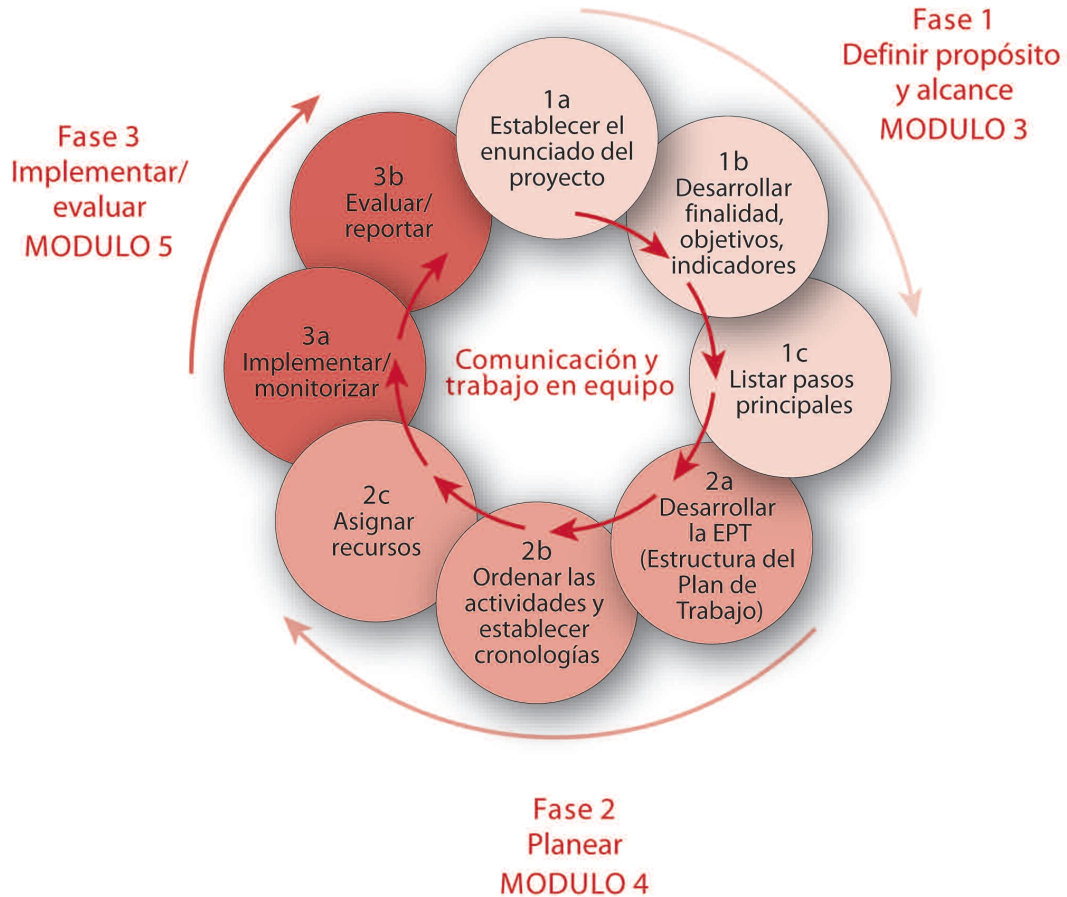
Fase 1
Definir propósito y alcance
MODULO 3

Fase 3
Implementar/ evaluar
MODULO 5

1a
Establecer el enunciado del proyecto

1b
Desarrollar finalidad, objetivos, indicadores

1c
Listar pasos principales

2a
Desarrollar la EPT (Estructura del Plan de Trabajo)

2b
Ordenar las actividades y establecer cronologías

2c
Asignar recursos

3a
Implementar/ monitorizar

3b
Evaluar/ reportar

Comunicación y trabajo en equipo

Fase 2
Planear
MODULO 4